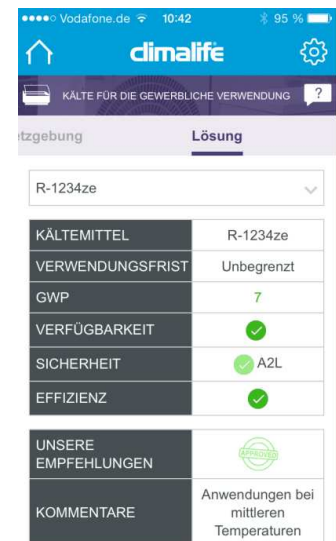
●●●●○ Vodafone.de 10:42 95 %

climalife

KÄLTE FÜR DIE GEWERBLICHE VERWENDUNG ?

tzgebung Lösung

R-1234ze

| KÄLTEMITTEL | R-1234ze |
|---|---|
| VERWENDUNGSFRIST | Unbegrenzt |
| GWP | 7 |
| VERFÜGBARKEIT | |
| SICHERHEIT | A2L |
| EFFIZIENZ | |

| UNSERE EMPFEHLUNGEN | APPROVED |
|---|---|
| KOMMENTARE | Anwendungen bei mittleren Temperaturen |